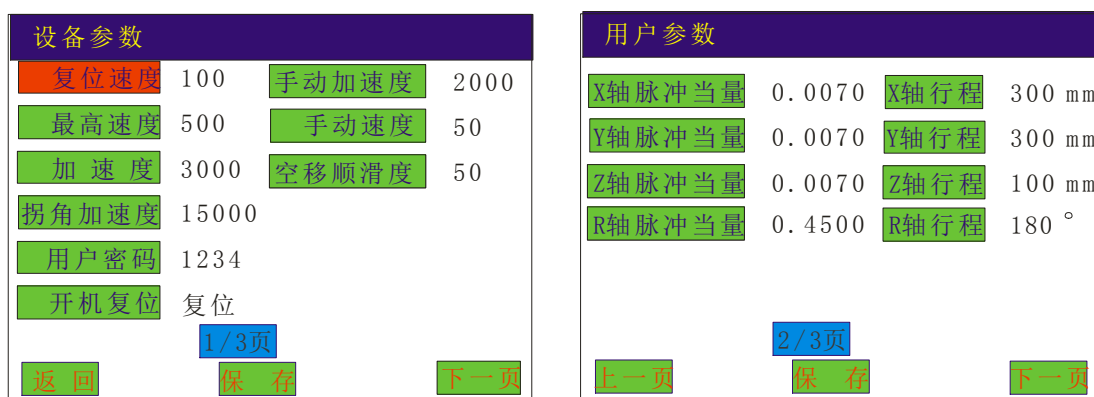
设备参数

复位速度 100
手动加速度 2000
最高速度 500
手动速度 50
加 速 度 3000
空移顺滑度 50
拐角加速度 15000
用户密码 1234
开机复位 复位

1/3页

返 回
保 存
下一页

用户参数

X轴脉冲当量 0.0070
X轴行程 300 mm
Y轴脉冲当量 0.0070
Y轴行程 300 mm
Z轴脉冲当量 0.0070
Z轴行程 100 mm
R轴脉冲当量 0.4500
R轴行程 180 °

2/3页

上一页
保 存
下一页